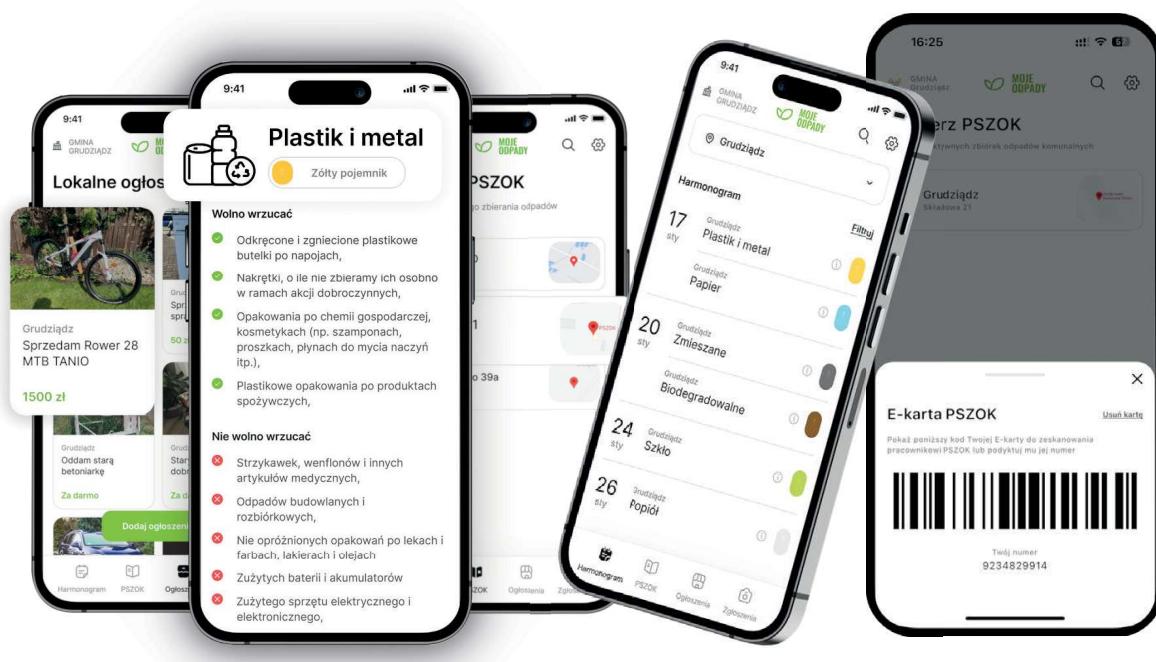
9:41

GMINA GRUDZIĄDZ

MOJE ODPADY

Lokalne ogłos

Grudziądz
Sprzedam Rower 28 MTB TANIO

1500 zł

Spr spr

50 z

Grudziądz
Oddam starą betoniarkę

Za darmo

Grudz
Star dobr

Za d

Dodaj ogłoszeni

Harmonogram PSZOK Ogłosz

9:41

Plastik i metal

Żółty pojemnik

Wolno wrzucać

Odkręcone i zgniecione plastikowe butelki po napojach,

Nakrętki, o ile nie zbieramy ich osobno w ramach akcji dobroczynnych,

Opakowania po chemii gospodarczej, kosmetykach (np. szamponach, proszkach, płynach do mycia naczyń itp.),

Plastikowe opakowania po produktach spożywczych,

Nie wolno wrzucać

Strzykawek, wenflonów i innych artykułów medycznych,

Odpadów budowlanych i rozbiórkowych,

Nie opróżnionych opakowań po lekach i farbach, lakierach i olejach

Zużytych baterii i akumulatorów

Zużytego sprzętu elektrycznego i elektronicznego,

MOJE ODPADY

PSZOK

go zbierania odpadów

PSZOK

o 39a

ZOK Ogłoszenia Zgłosz

9:41

GMINA GRUDZIĄDZ

MOJE ODPADY

Grudziądz

Harmonogram

17 sty
Grudziądz
Plastik i metal

Filtruj

Grudziądz
Papier

20 sty
Grudziądz
Zmieszane

Grudziądz
Biodegradowalne

24 sty
Grudziądz
Szkło

26 sty
Grudziądz
Popiół

Harmonogram PSZOK Ogłoszenia Zgłoszenia

16:25

GMINA GRUDZIĄDZ

MOJE ODPADY

erz PSZOK

ktywnych zbiórek odpadów komunalnych

Grudziądz
Składowa 21

E-karta PSZOK

Usuń kartę

Pokaż poniższy kod Twojej E-karty do zeskanowania pracownikowi PSZOK lub podyktuj mu jej numer

Twój numer
9234829914